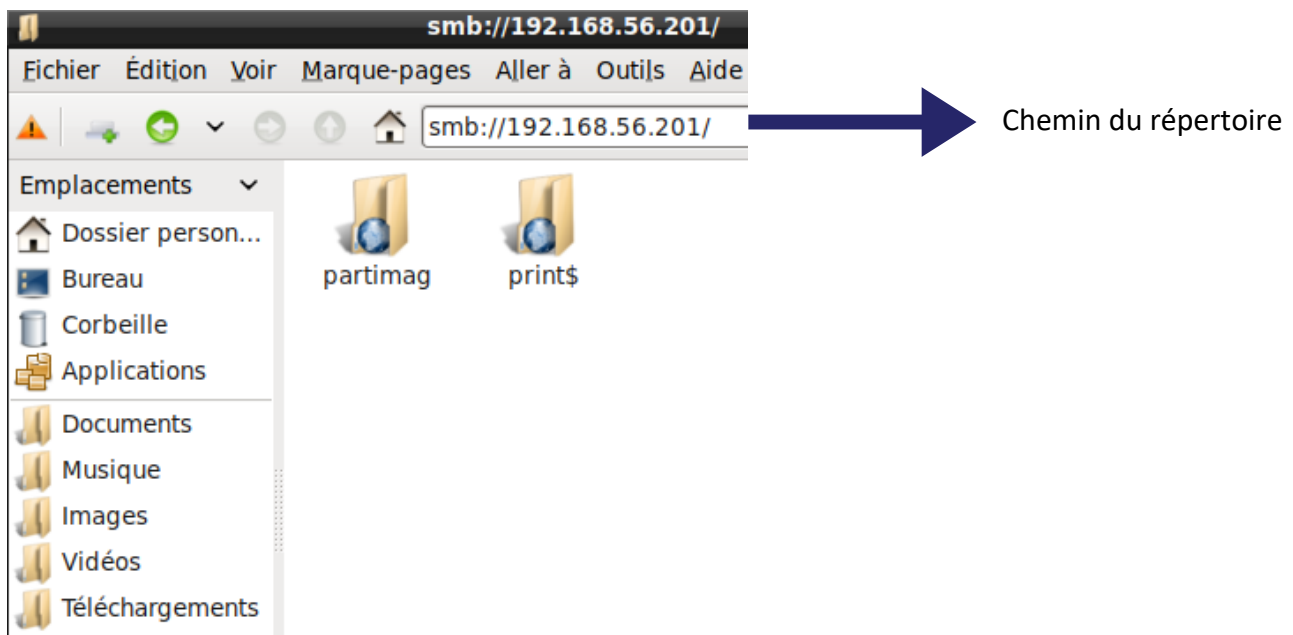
smb://192.168.56.201/

Fichier Édition Voir Marque-pages Aller à Outils Aide

smb://192.168.56.201/

Chemin du répertoire

Emplacements

Dossier person...
Bureau
Corbeille
Applications
Documents
Musique
Images
Vidéos
Téléchargements

partimag
print$